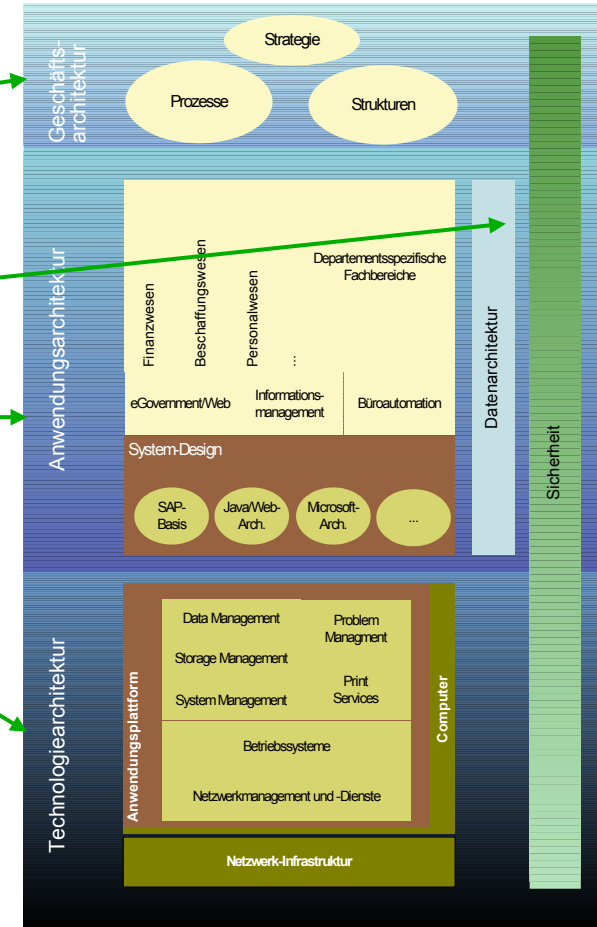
Geschäfts-architektur

Strategie

Prozesse

Strukturen

Anwendungsarchitektur

Finanzwesen

Beschaffungswesen

Personalwesen

...

Departementsspezifische Fachbereiche

eGovernment/Web

Informations-management

Büroautomation

Datenarchitektur

System-Design

SAP-Basis

Java/Web-Arch.

Microsoft-Arch.

...

Sicherheit

Technologiearchitektur

Anwendungsplattform

Data Management

Storage Management

System Management

Problem Managment

Print Services

Betriebssysteme

Netzwerkmanagement und -Dienste

Computer

Netzwerk-Infrastruktur